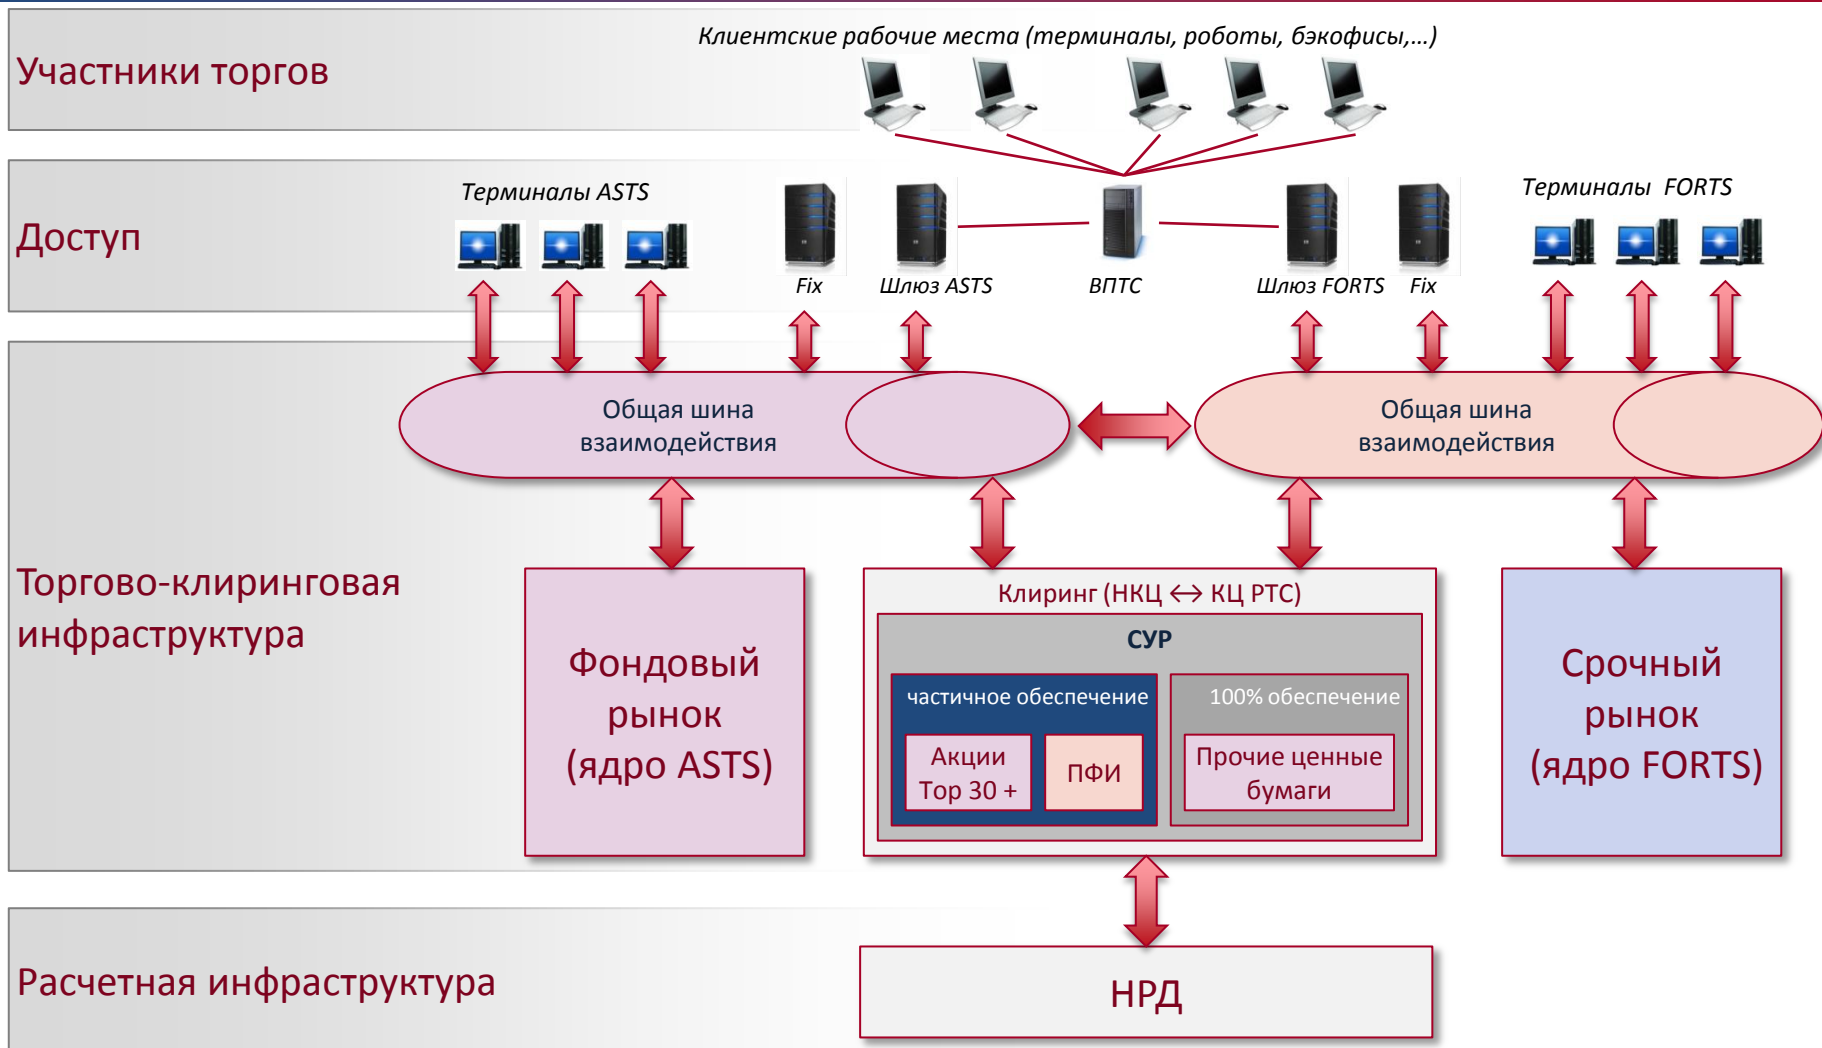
Участники торгов

Клиентские рабочие места (терминалы, роботы, бэкофисы,…)

Доступ

Терминалы ASTS

Fix

Шлюз ASTS

ВПТС

Шлюз FORTS

Fix

Терминалы FORTS

Общая шина взаимодействия

Общая шина взаимодействия

Торгово-клиринговая инфраструктура

Фондовый рынок (ядро ASTS)

Клиринг (НКЦ ⟷ КЦ РТС)

СУР

частичное обеспечение

100% обеспечение

Акции Top 30 +

ПФИ

Прочие ценные бумаги

Срочный рынок (ядро FORTS)

Расчетная инфраструктура

НРД